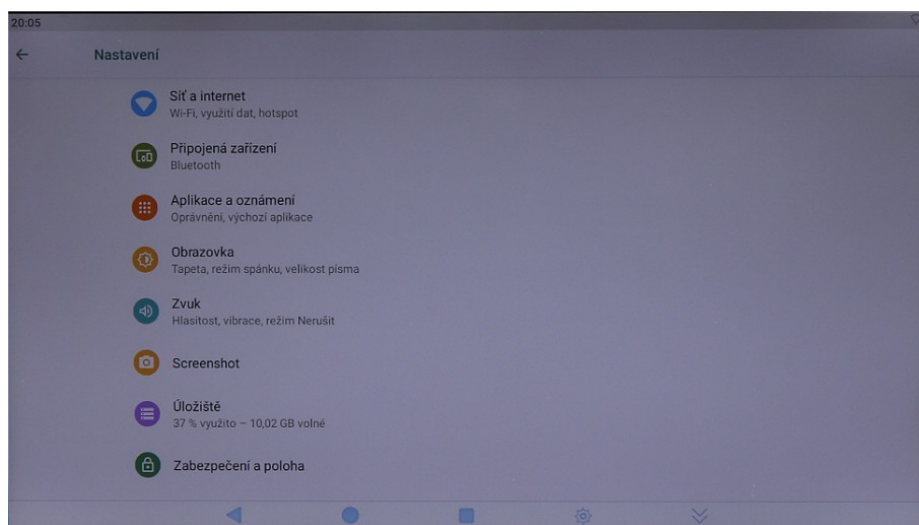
20:05

Nastavení

Síť a internet
Wi-Fi, využití dat, hotspot

Připojená zařízení
Bluetooth

Aplikace a oznámení
Oprávnění, výchozí aplikace

Obrazovka
Tapeta, režim spánku, velikost písma

Zvuk
Hlasitost, vibrace, režim Nerušit

Screenshot

Úložiště
37 % využito – 10,02 GB volné

Zabezpečení a poloha